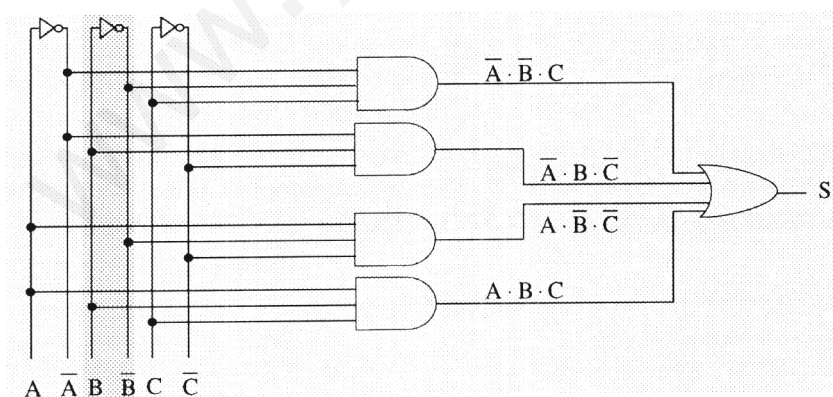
$\overline{A} \cdot \overline{B} \cdot C$

$\overline{A} \cdot B \cdot \overline{C}$

S

$A \cdot \overline{B} \cdot \overline{C}$

$A \cdot B \cdot C$

A $\overline{A}$ B $\overline{B}$ C $\overline{C}$